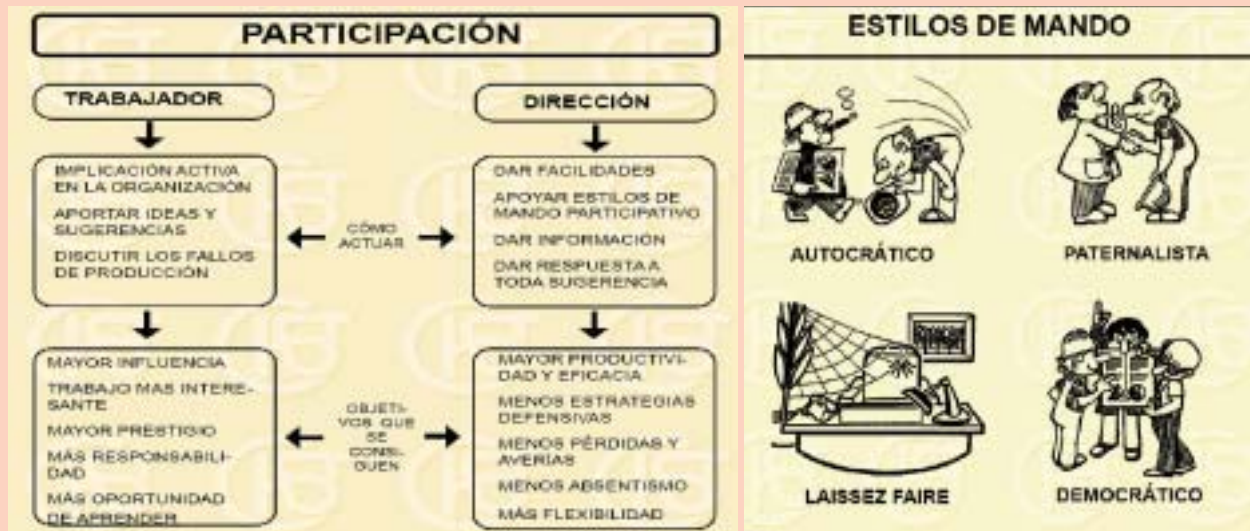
PARTICIPACIÓN

TRABAJADOR

DIRECCIÓN

IMPLICACIÓN ACTIVA EN LA ORGANIZACIÓN

APORTAR IDEAS Y SUGERENCIAS

DISCUTIR LOS FALLOS DE PRODUCCIÓN

CÓMO ACTUAR

DAR FACILIDADES

APOYAR ESTILOS DE MANDO PARTICIPATIVO

DAR INFORMACIÓN

DAR RESPUESTA A TODA SUGERENCIA

MAYOR INFLUENCIA

TRABAJO MAS INTERESANTE

MAYOR PRESTIGIO

MÁS RESPONSABILIDAD

MÁS OPORTUNIDAD DE APRENDER

OBJETIVOS QUE SE CONSIGUEN

MAYOR PRODUCTIVIDAD Y EFICACIA

MENOS ESTRATEGIAS DEFENSIVAS

MENOS PÉRDIDAS Y AVERÍAS

MENOS ABSENTISMO

MÁS FLEXIBILIDAD

ESTILOS DE MANDO

AUTOCRÁTICO

PATERNALISTA

LAISSEZ FAIRE

DEMOCRÁTICO